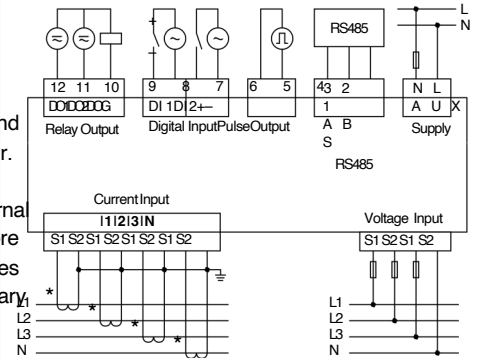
L
N
RS485
12 11 10
DO1DO2DOG
Relay Output
9 8 7
DI 1DI 2+−
Digital Input
6 5
PulseOutput
43 2
1
A B
S
RS485
N L
A U X
Supply
nd
r.
rnal
re
es
ary.
Current Input
I1I2I3IN
S1 S2 S1 S2 S1 S2 S1 S2
Voltage Input
S1 S2 S1 S2
L1
L2
L3
N
*
*
*
*
L1
L2
L3
N